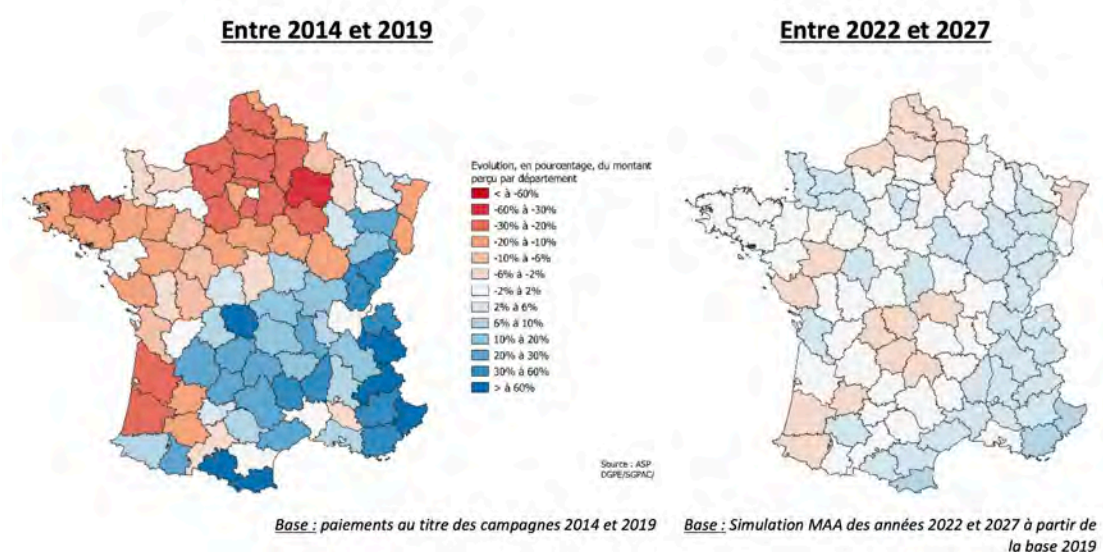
Entre 2014 et 2019

Entre 2022 et 2027

Evolution, en pourcentage, du montant perçu par département

< à -60%
-60% à -30%
-30% à -20%
-20% à -10%
-10% à -6%
-6% à -2%
-2% à 2%
2% à 6%
6% à 10%
10% à 20%
20% à 30%
30% à 60%
> à 60%

Source : ASP DGPE/SIGPAC/

Base : paiements au titre des campagnes 2014 et 2019

Base : Simulation MAA des années 2022 et 2027 à partir de la base 2019